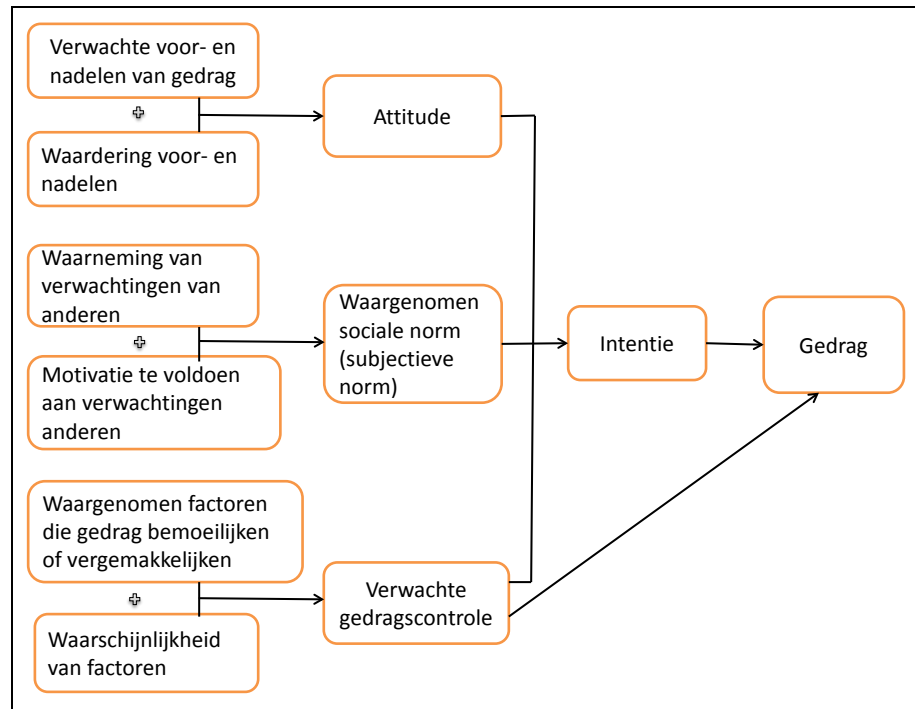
Verwachte voor- en nadelen van gedrag

+

Waardering voor- en nadelen

Attitude

Waarneming van verwachtingen van anderen

+

Motivatie te voldoen aan verwachtingen anderen

Waargenomen sociale norm (subjectieve norm)

Intentie

Gedrag

Waargenomen factoren die gedrag bemoeilijken of vergemakkelijken

+

Waarschijnlijkheid van factoren

Verwachte gedragscontrole